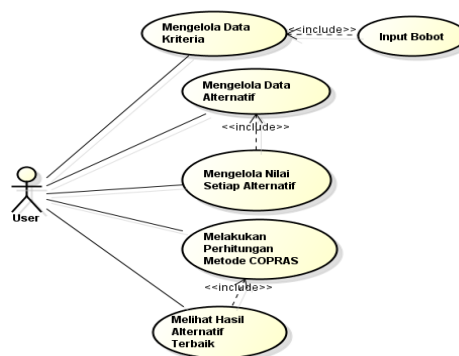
Mengelola Data Kriteria

<<include>>

Input Bobot

Mengelola Data Alternatif

<<include>>

Mengelola Nilai Setiap Alternatif

User

Melakukan Perhitungan Metode COPRAS

<<include>>

Melihat Hasil Alternatif Terbaik